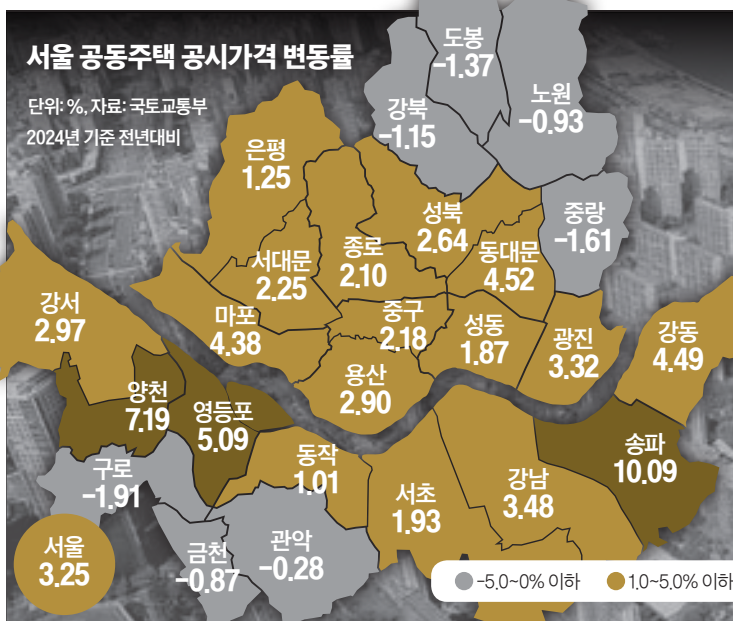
서울 공동주택 공시가격 변동률

단위: %, 자료: 국토교통부
2024년 기준 전년대비

도봉
-1.37

노원
-0.93

강북
-1.15

은평
1.25

성북
2.64

중랑
-1.61

종로
2.10

동대문
4.52

서대문
2.25

강서
2.97

마포
4.38

중구
2.18

성동
1.87

광진
3.32

강동
4.49

양천
7.19

용산
2.90

영등포
5.09

송파
10.09

동작
1.01

구로
-1.91

서초
1.93

강남
3.48

서울
3.25

금천
-0.87

관악
-0.28

-5.0~0% 이하
1.0~5.0% 이하